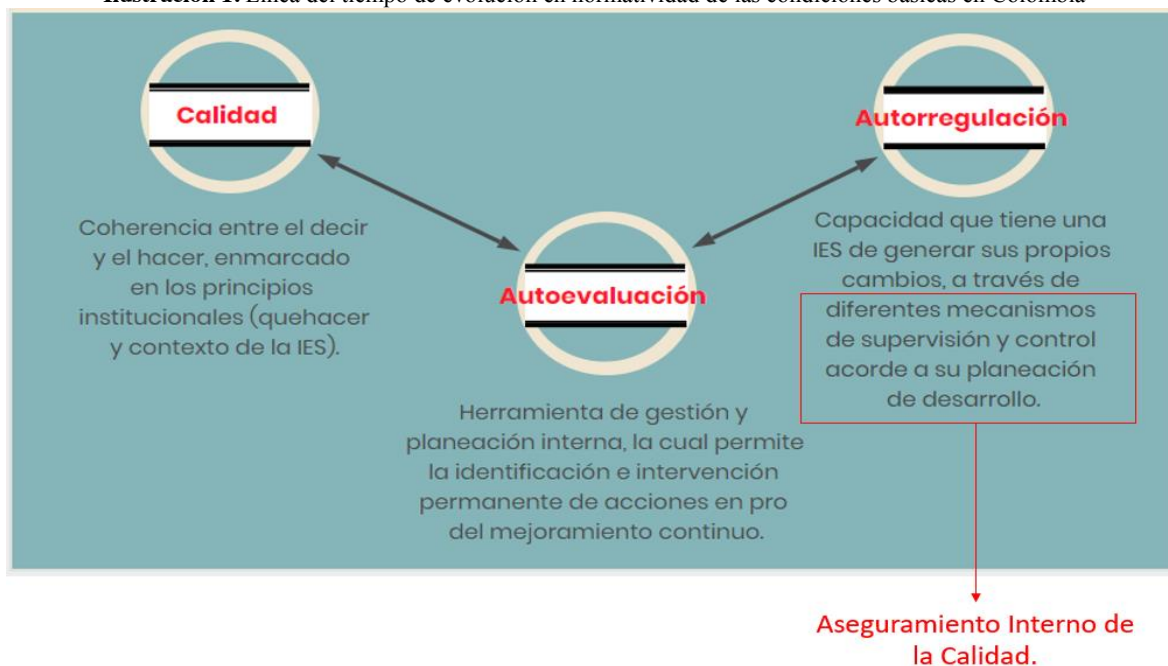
Ilustración 1. Línea del tiempo de evolución en normatividad de las condiciones básicas en Colombia

Calidad

Coherencia entre el decir y el hacer, enmarcado en los principios institucionales (quehacer y contexto de la IES).

Autoevaluación

Herramienta de gestión y planeación interna, la cual permite la identificación e intervención permanente de acciones en pro del mejoramiento continuo.

Autorregulación

Capacidad que tiene una IES de generar sus propios cambios, a través de diferentes mecanismos de supervisión y control acorde a su planeación de desarrollo.

Aseguramiento Interno de la Calidad.